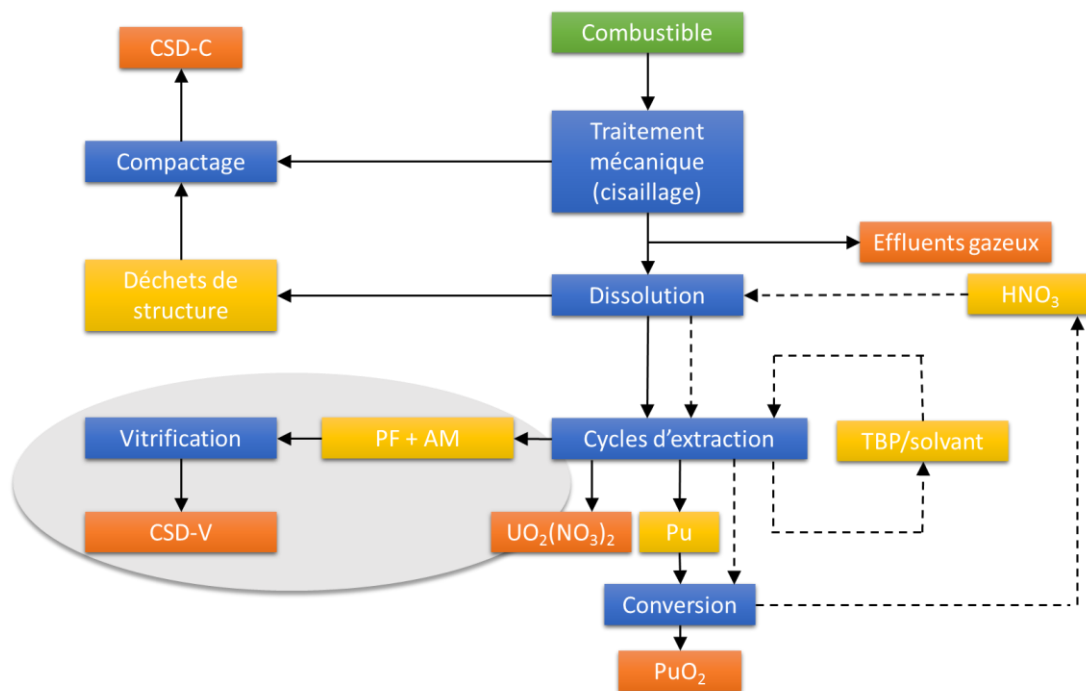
Combustible

CSD-C

Compactage

Traitement mécanique (cisaillage)

Effluents gazeux

Déchets de structure

Dissolution

$HNO_3$

Vitrification

PF + AM

Cycles d'extraction

TBP/solvant

CSD-V

$UO_2(NO_3)_2$

Pu

Conversion

$PuO_2$